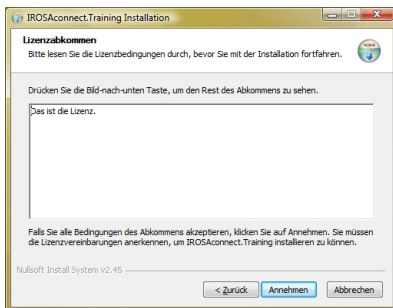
IROSAconnect.Training Installation

Lizenzabkommen

Bitte lesen Sie die Lizenzbedingungen durch, bevor Sie mit der Installation fortfahren.

Drücken Sie die Bild-nach-unten Taste, um den Rest des Abkommens zu sehen.

Das ist die Lizenz.

Falls Sie alle Bedingungen des Abkommens akzeptieren, klicken Sie auf Annehmen. Sie müssen die Lizenzvereinbarungen anerkennen, um IROSAconnect.Training installieren zu können.

Nullsoft Install System v2.45

< Zurück Annehmen Abbrechen